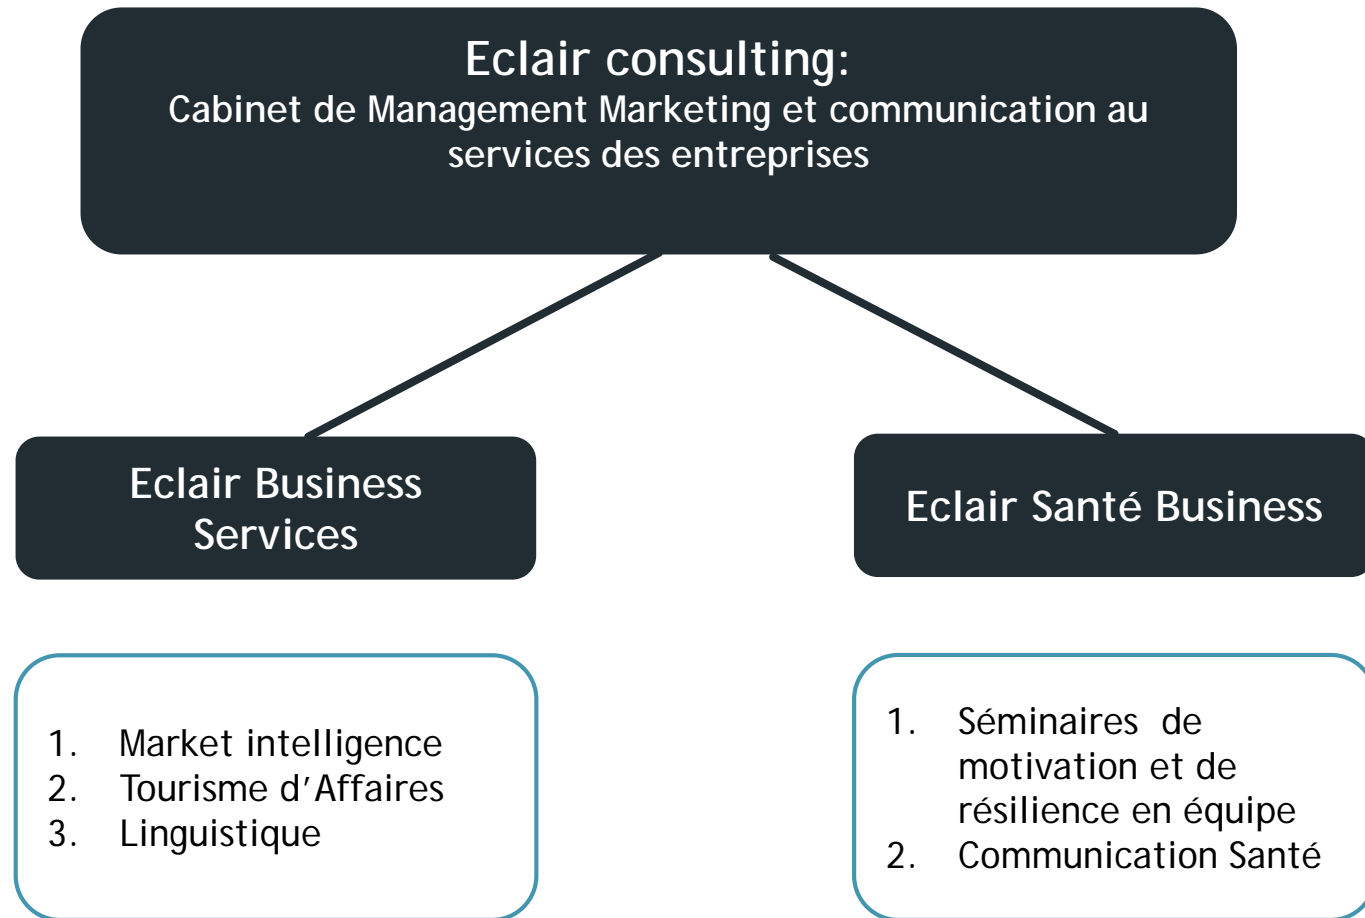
Eclair consulting:
Cabinet de Management Marketing et communication au services des entreprises

Eclair Business Services

Eclair Santé Business

1. Market intelligence
2. Tourisme d'Affaires
3. Linguistique

1. Séminaires de motivation et de résilience en équipe
2. Communication Santé